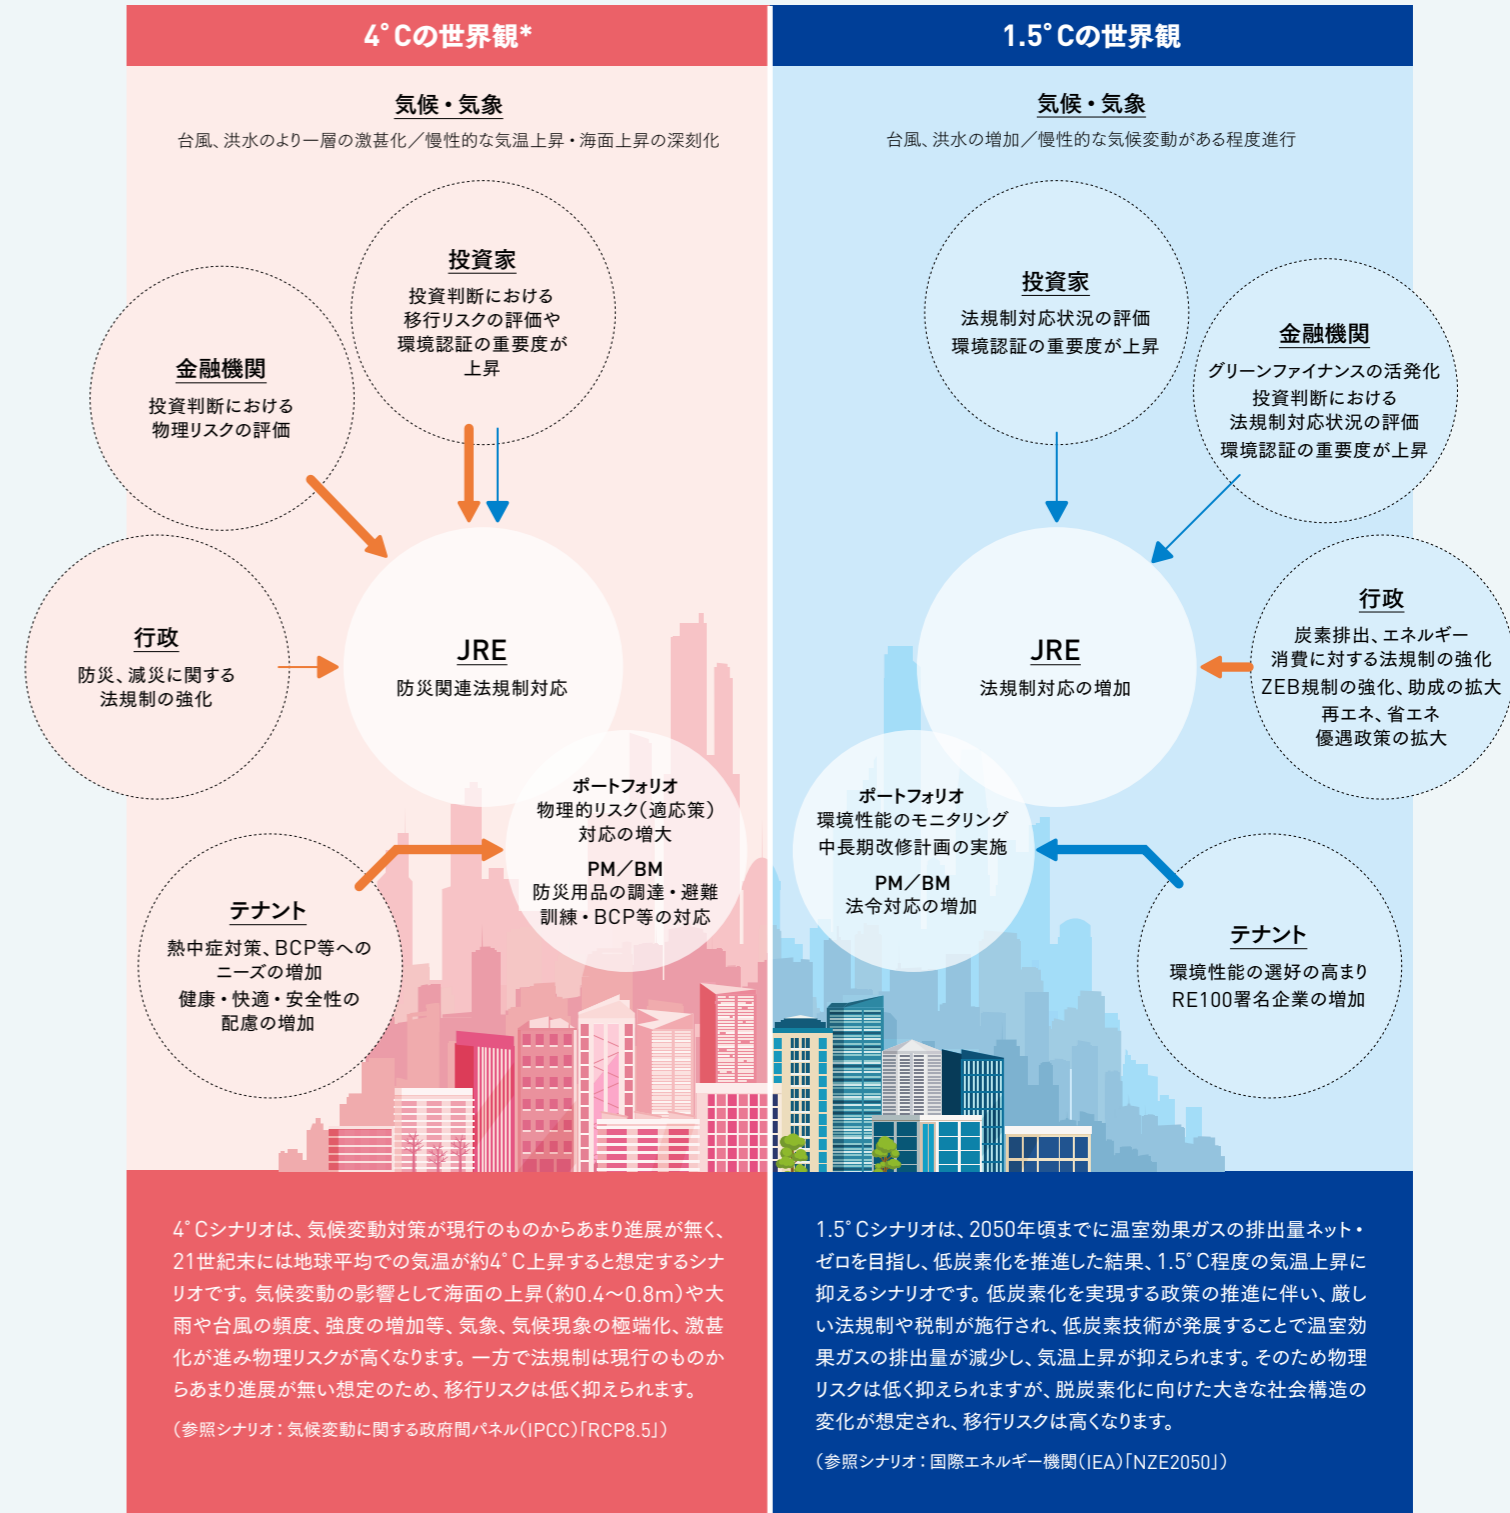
4°Cの世界観*

気候・気象

台風、洪水のより一層の激甚化／慢性的な気温上昇・海面上昇の深刻化

投資家

投資判断における移行リスクの評価や環境認証の重要度が上昇

金融機関

投資判断における物理リスクの評価

行政

防災、減災に関する法規制の強化

JRE

防災関連法規制対応

ポートフォリオ

物理的リスク（適応策）対応の増大

PM／BM

防災用品の調達・避難訓練・BCP等の対応

テナント

熱中症対策、BCP等へのニーズの増加

健康・快適・安全性の配慮の増加

4°Cシナリオは、気候変動対策が現行のものからあまり進展が無く、21世紀末には地球平均での気温が約4°C上昇すると想定するシナリオです。気候変動の影響として海面の上昇（約0.4～0.8m）や大雨や台風の頻度、強度の増加等、気象、気候現象の極端化、激甚化が進み物理リスクが高くなります。一方で法規制は現行のものからあまり進展が無い想定のため、移行リスクは低く抑えられます。

（参照シナリオ：気候変動に関する政府間パネル（IPCC）「RCP8.5」）

1.5°Cの世界観

気候・気象

台風、洪水の増加／慢性的な気候変動がある程度進行

投資家

法規制対応状況の評価

環境認証の重要度が上昇

金融機関

グリーンファイナンスの活発化

投資判断における法規制対応状況の評価

環境認証の重要度が上昇

行政

炭素排出、エネルギー消費に対する法規制の強化

ZEB規制の強化、助成の拡大

再エネ、省エネ優遇政策の拡大

JRE

法規制対応の増加

ポートフォリオ

環境性能のモニタリング

中長期改修計画の実施

PM／BM

法令対応の増加

テナント

環境性能の選好の高まり

RE100署名企業の増加

1.5°Cシナリオは、2050年頃までに温室効果ガスの排出量ネット・ゼロを目指し、低炭素化を推進した結果、1.5°C程度の気温上昇に抑えるシナリオです。低炭素化を実現する政策の推進に伴い、厳しい法規制や税制が施行され、低炭素技術が発展することで温室効果ガスの排出量が減少し、気温上昇が抑えられます。そのため物理リスクは低く抑えられますが、脱炭素化に向けた大きな社会構造の変化が想定され、移行リスクは高くなります。

（参照シナリオ：国際エネルギー機関（IEA）「NZE2050」）